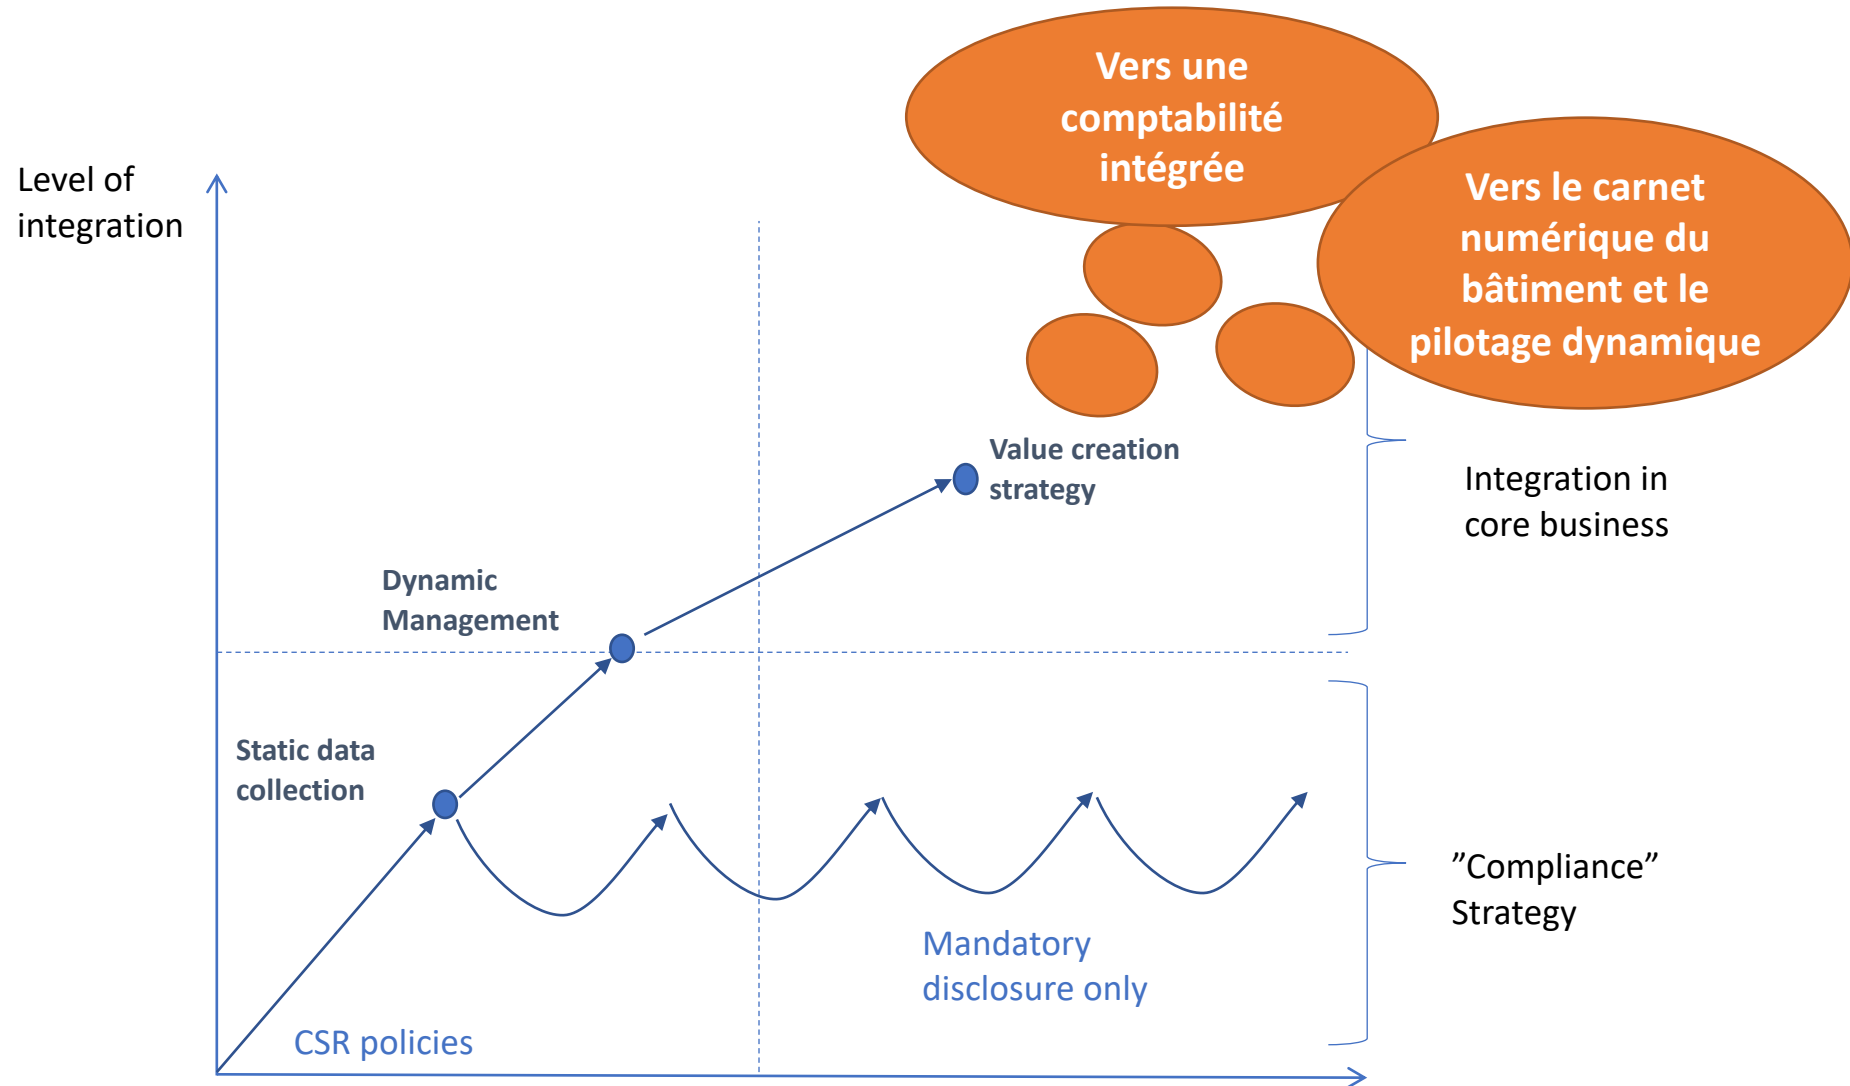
Vers une comptabilité intégrée

Vers le carnet numérique du bâtiment et le pilotage dynamique

Level of integration

Value creation strategy

Integration in core business

Dynamic Management

Static data collection

”Compliance” Strategy

Mandatory disclosure only

CSR policies